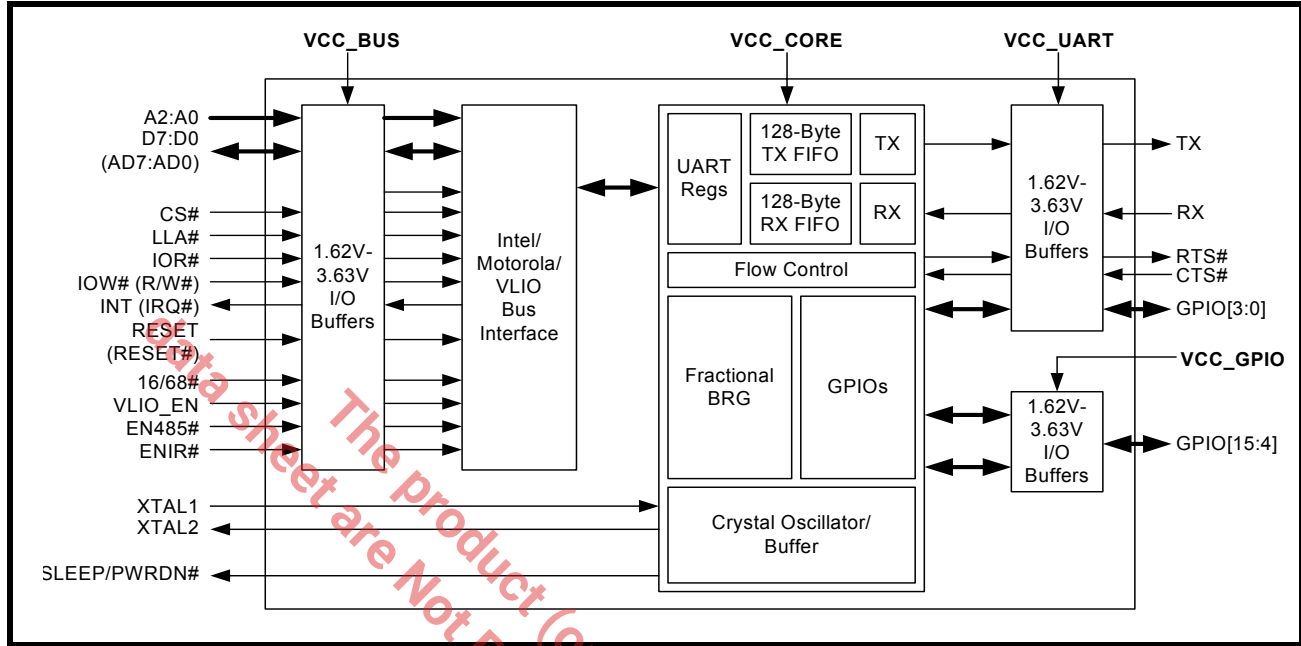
VCC_BUS

VCC_CORE

VCC_UART

A2:A0
D7:D0
(AD7:AD0)

CS#
LLA#
IOR#
IOW# (R/W#)
INT (IRQ#)
RESET
(RESET#)
16/68#
VLIO_EN
EN485#
ENIR#

1.62V-
3.63V
I/O
Buffers

Intel/
Motorola/
VLIO
Bus
Interface

UART
Regs

128-Byte
TX FIFO

TX

128-Byte
RX FIFO

RX

Flow Control

Fractional
BRG

GPIOs

Crystal Oscillator/
Buffer

1.62V-
3.63V
I/O
Buffers

TX
RX
RTS#
CTS#
GPIO[3:0]

VCC_GPIO

1.62V-
3.63V
I/O
Buffers

GPIO[15:4]

XTAL1
XTAL2

SLEEP/PWRDN#

data sheet are Not
The product (c